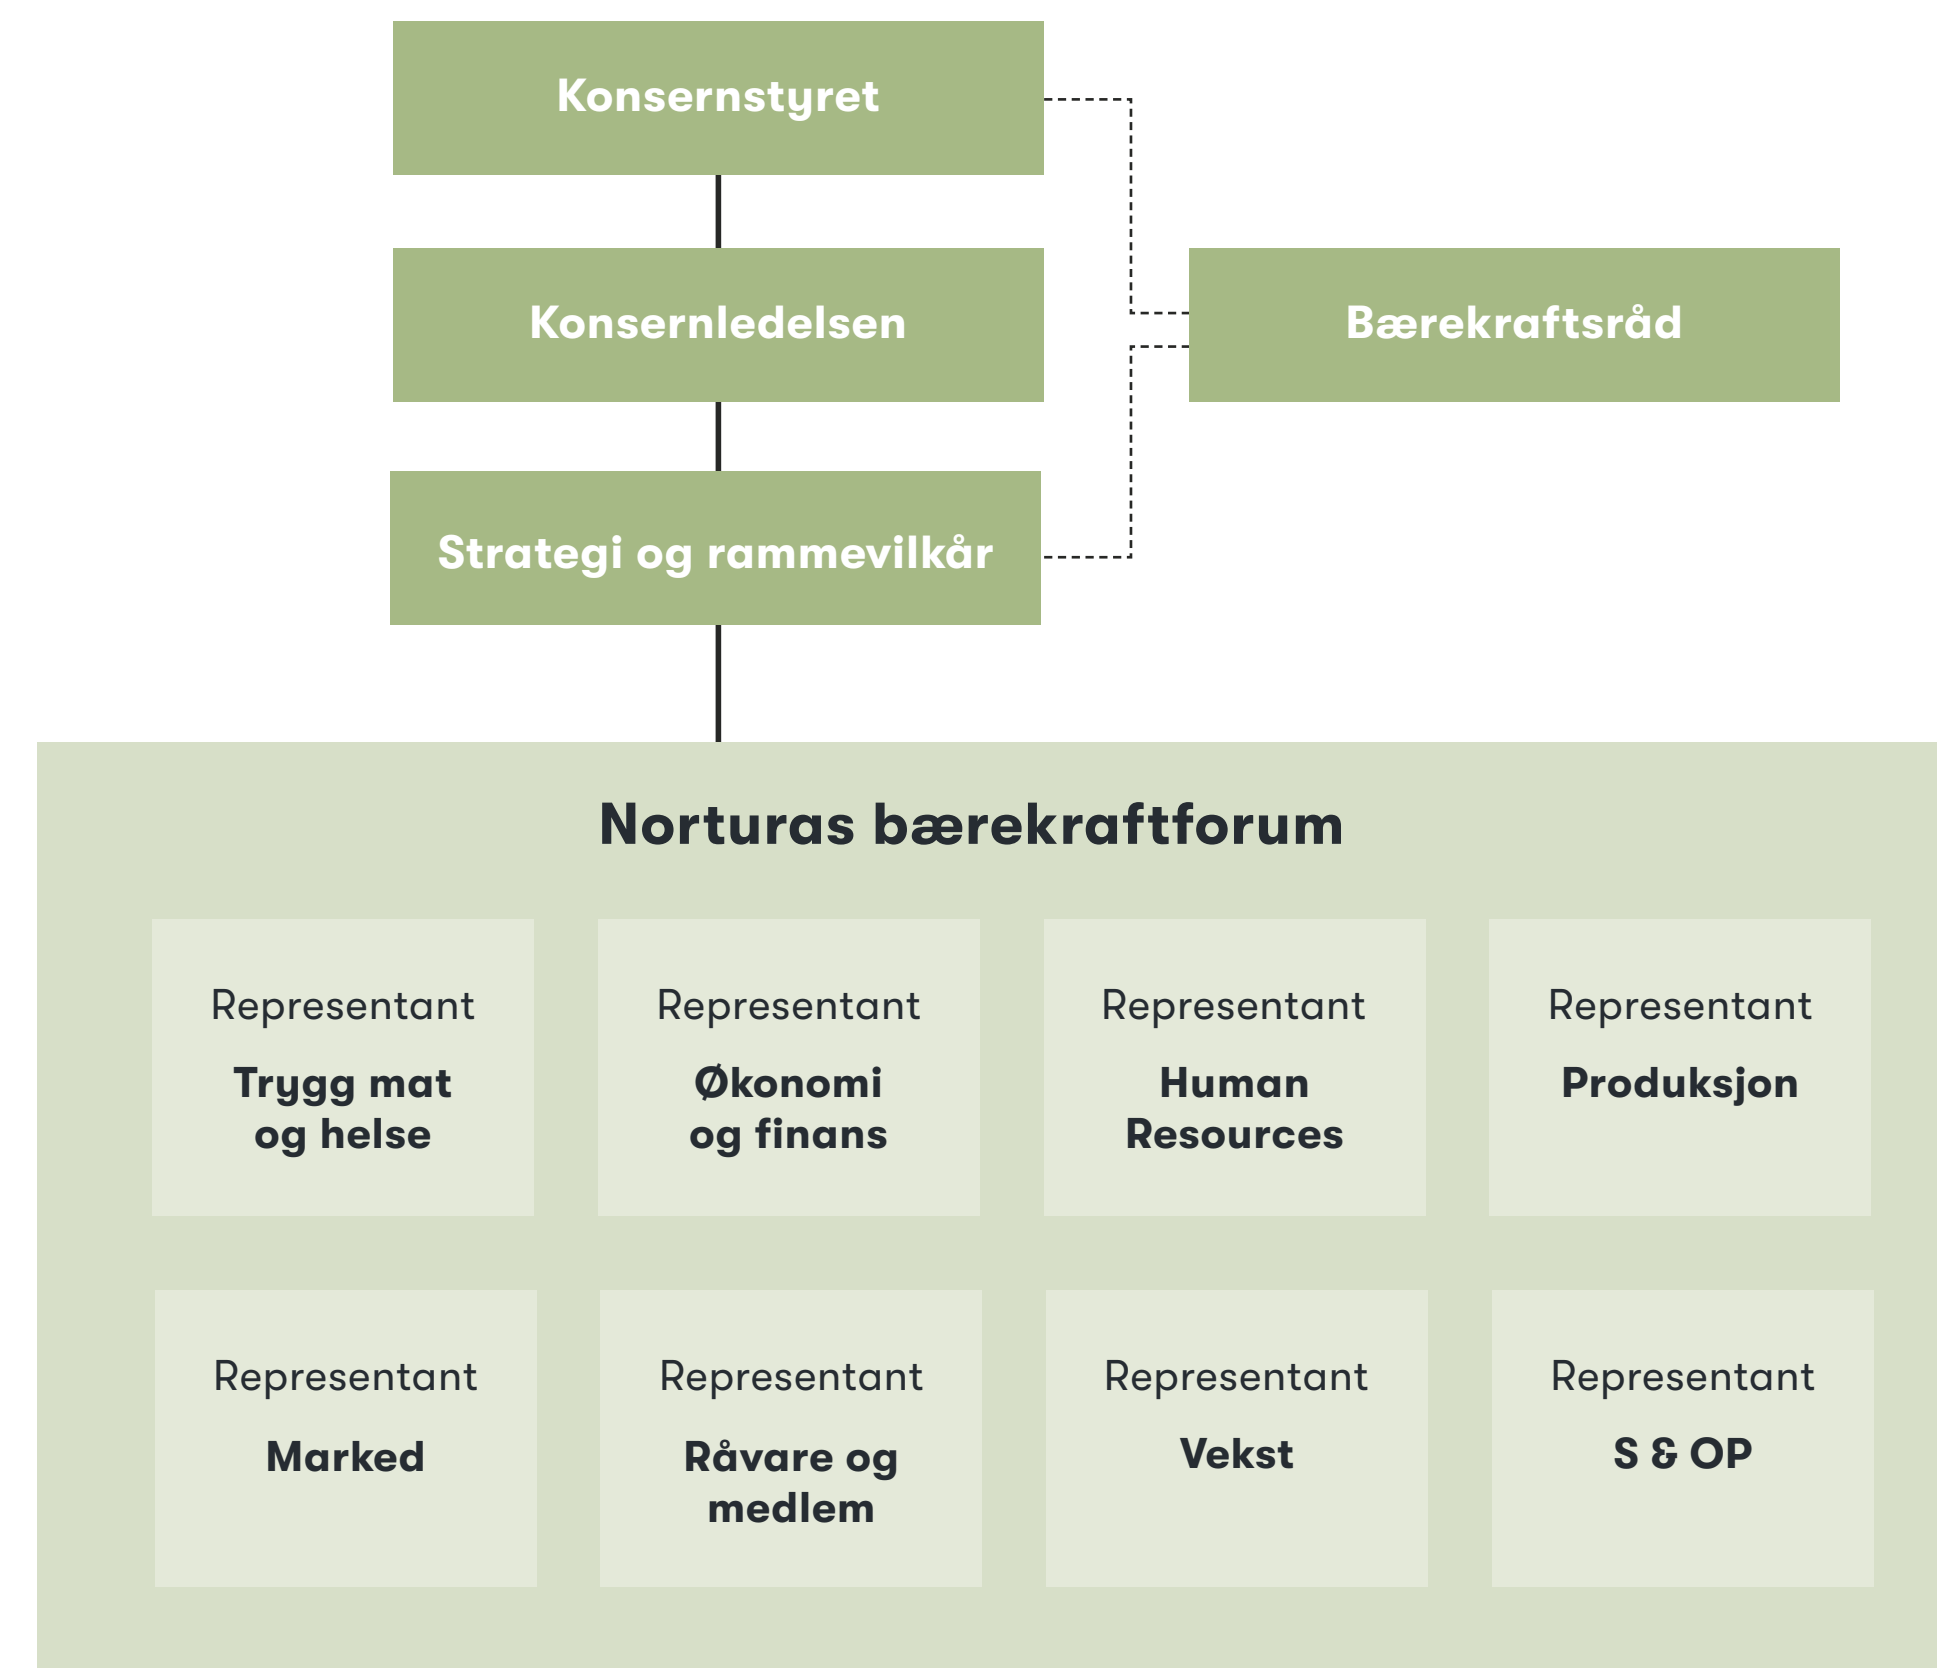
Konsernstyret

Konsernledelsen

Bærekraftsråd

Strategi og rammevilkår

Norturas bærekraftforum

Representant
Trygg mat og helse

Representant
Økonomi og finans

Representant
Human Resources

Representant
Produksjon

Representant
Marked

Representant
Råvare og medlem

Representant
Vekst

Representant
S & OP